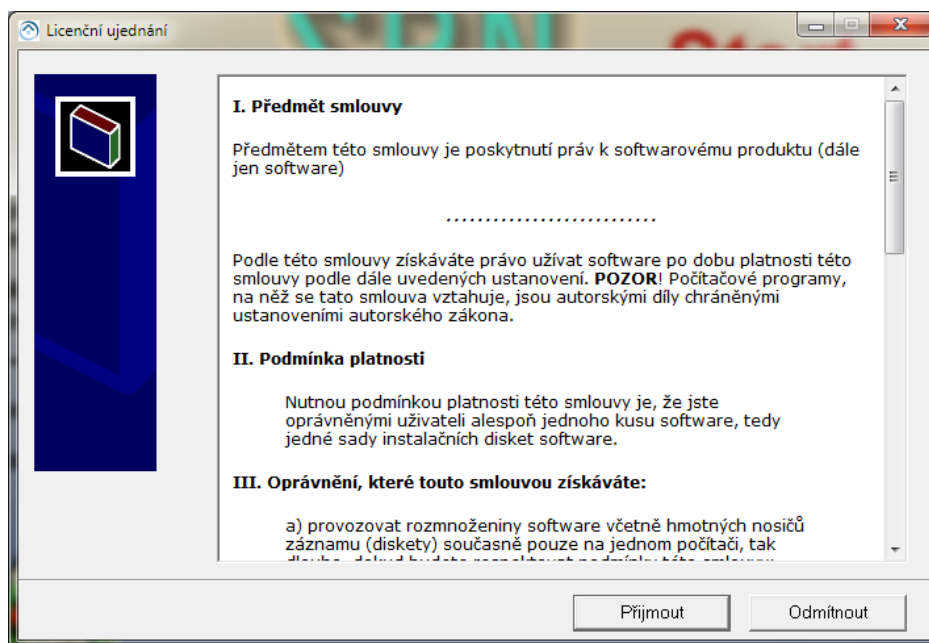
Licenční ujednání

I. Předmět smlouvy

Předmětem této smlouvy je poskytnutí práv k softwarovému produktu (dále jen software)

............................

Podle této smlouvy získáváte právo užívat software po dobu platnosti této smlouvy podle dále uvedených ustanovení. **POZOR**! Počítačové programy, na něž se tato smlouva vztahuje, jsou autorskými díly chráněnými ustanoveními autorského zákona.

II. Podmínka platnosti

Nutnou podmínkou platnosti této smlouvy je, že jste oprávněnými uživateli alespoň jednoho kusu software, tedy jedné sady instalačních disket software.

III. Oprávnění, které touto smlouvou získáváte:

a) provozovat rozmnoženiny software včetně hmotných nosičů záznamu (diskety) současně pouze na jednom počítači, tak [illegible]

Přijmout

Odmítnout